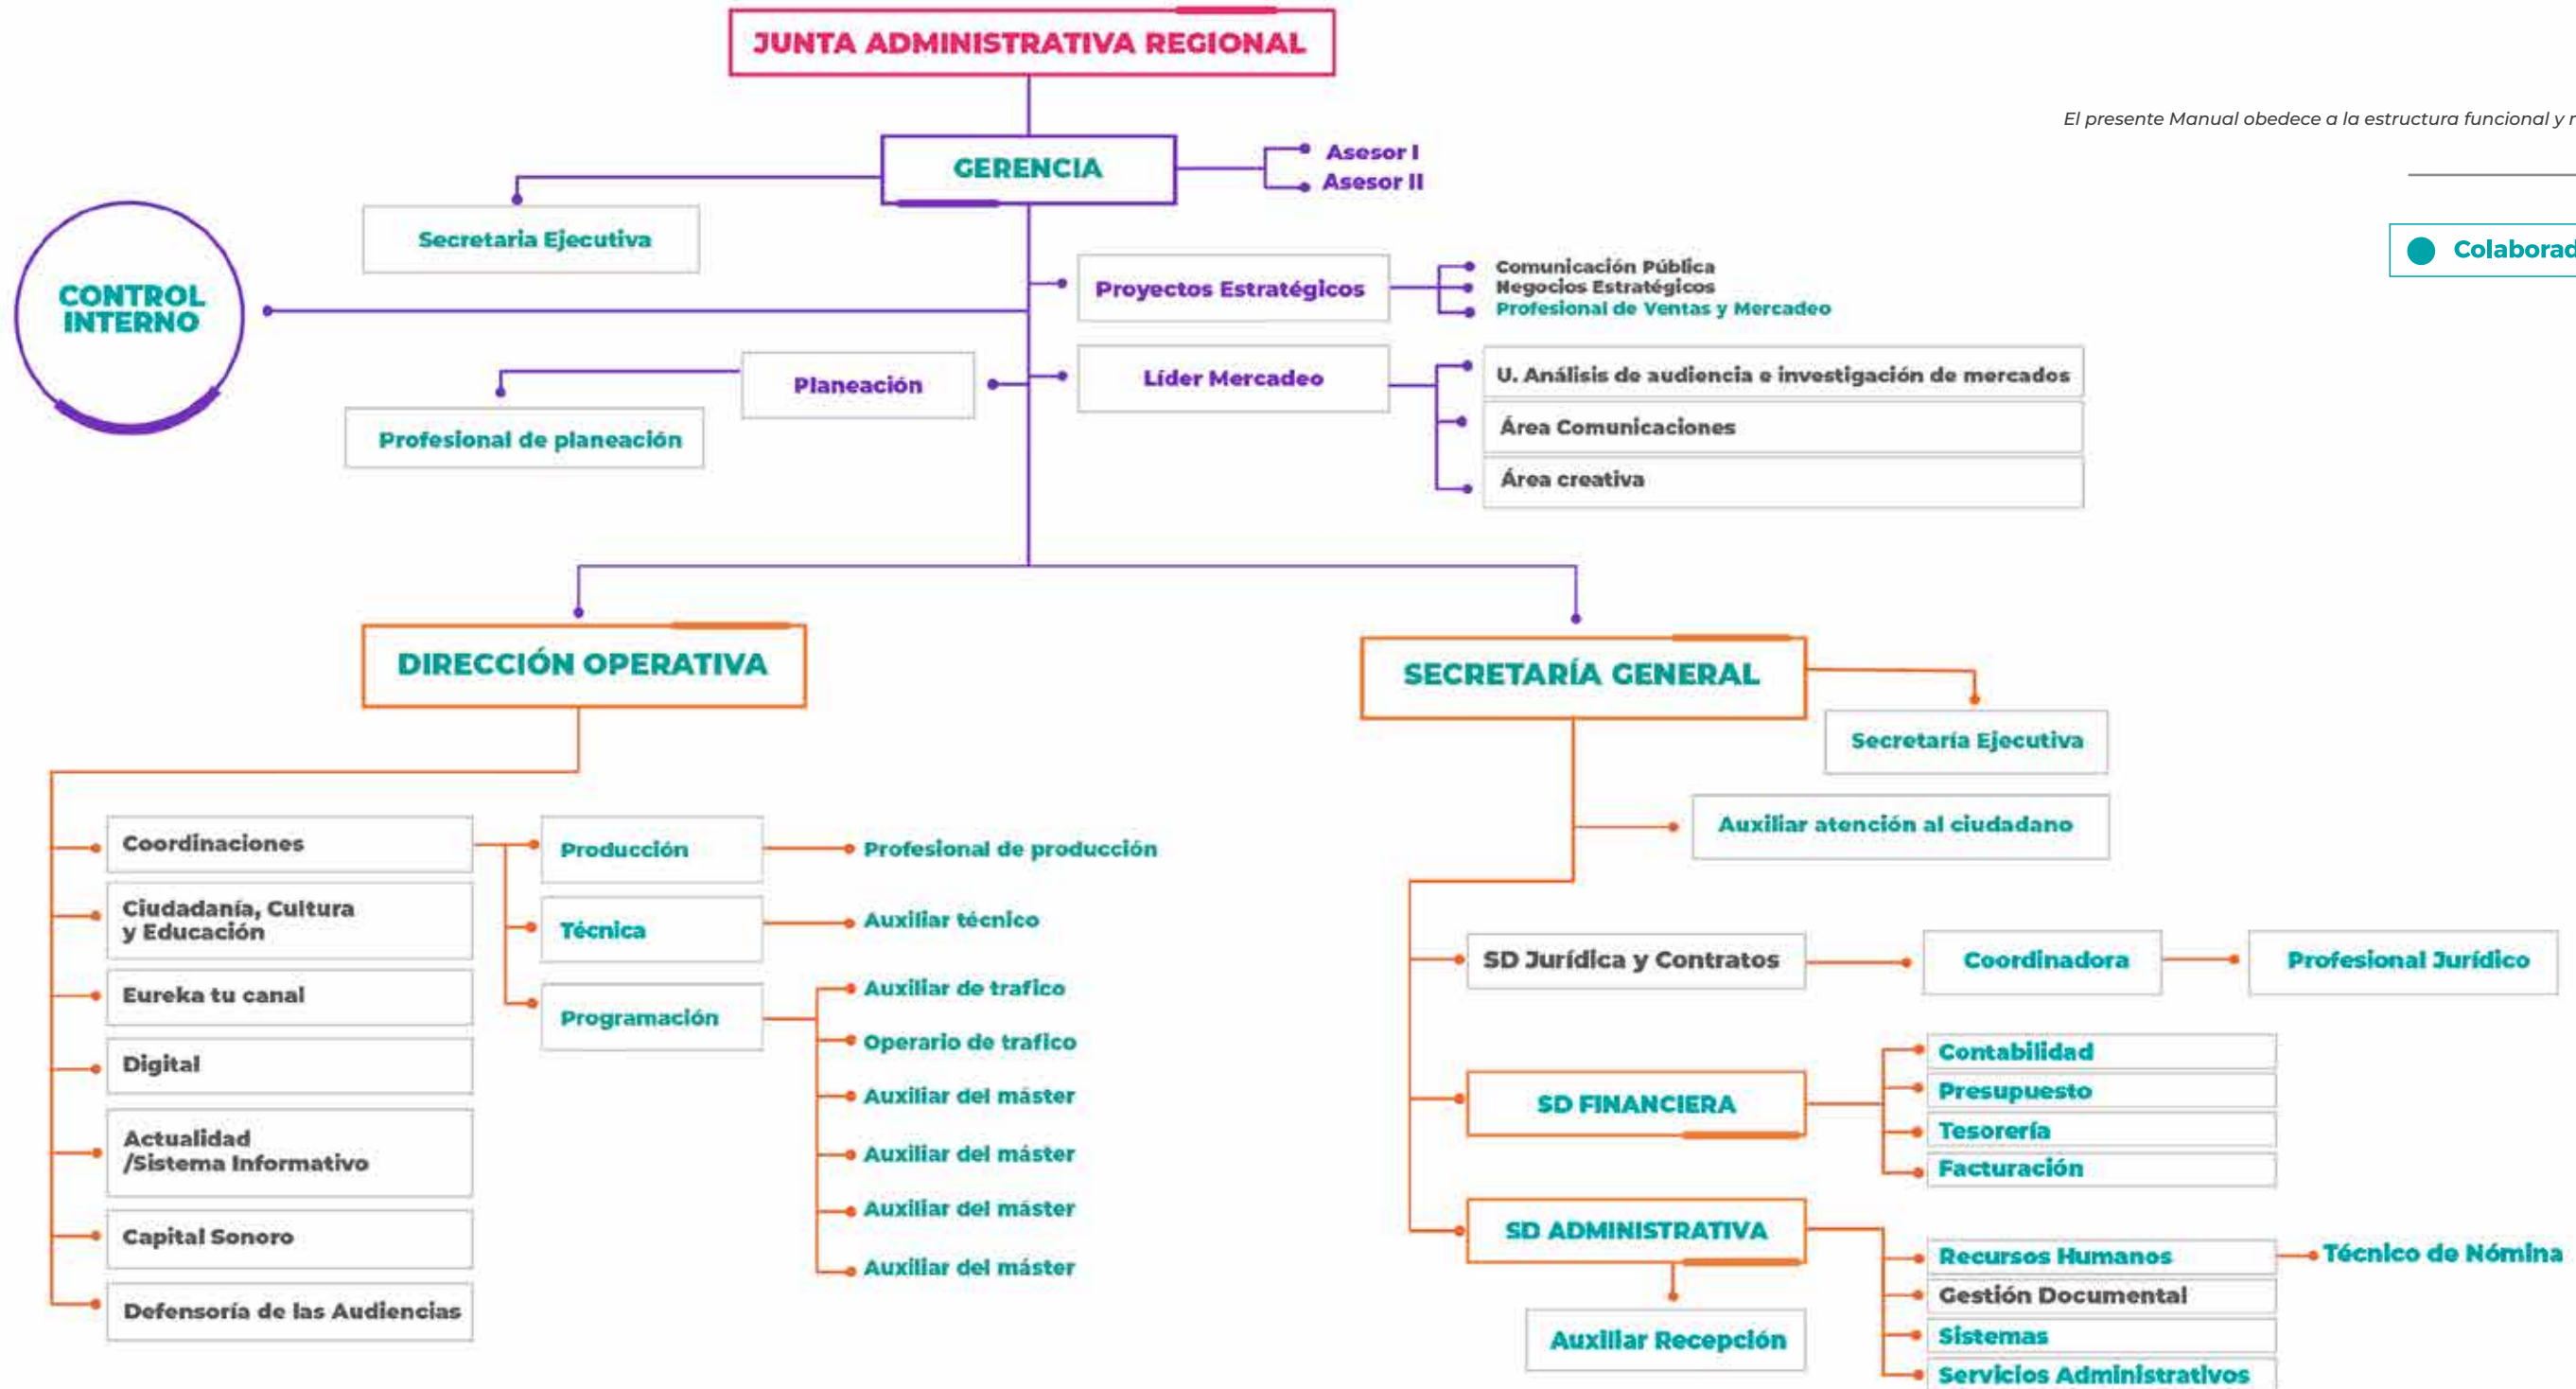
JUNTA ADMINISTRATIVA REGIONAL

El presente Manual obedece a la estructura funcional y r

GERENCIA

Asesor I
Asesor II

Secretaria Ejecutiva

Colaborad

CONTROL INTERNO

Proyectos Estratégicos

Comunicación Pública
Negocios Estratégicos
Profesional de Ventas y Mercadeo

Planeación

Líder Mercadeo

U. Análisis de audiencia e investigación de mercados

Área Comunicaciones

Área creativa

Profesional de planeación

DIRECCIÓN OPERATIVA

SECRETARÍA GENERAL

Secretaría Ejecutiva

Auxiliar atención al ciudadano

Coordinaciones

Producción

Profesional de producción

Ciudadanía, Cultura y Educación

Técnica

Auxiliar técnico

Eureka tu canal

Programación

Auxiliar de trafico

Operario de trafico

Auxiliar del máster

Auxiliar del máster

Auxiliar del máster

Auxiliar del máster

Digital

Actualidad /Sistema Informativo

Capital Sonoro

Defensoría de las Audiencias

SD Jurídica y Contratos

Coordinadora

Profesional Jurídico

SD FINANCIERA

Contabilidad
Presupuesto
Tesorería
Facturación

SD ADMINISTRATIVA

Recursos Humanos

Técnico de Nómina

Gestión Documental
Sistemas
Servicios Administrativos

Auxiliar Recepción